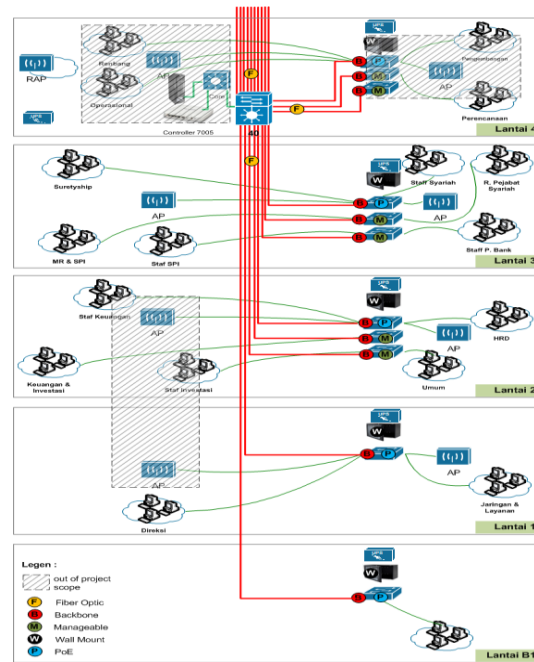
RAP

Renbang

Operasional

AP

Core

Controller 7005

F

F

B

B

B

P

M

M

4D

AP

Pengembangan

Perencanaan

Lantai 4

F

Suretyship

AP

MR & SPI

Staf SPI

B

B

B

P

M

M

Staf Syariah

R. Pejabat Syariah

AP

Staff P. Bank

Lantai 3

Staf Keuangan

AP

Keuangan & Investasi

Staf Investasi

B

B

B

P

M

M

AP

HRD

Umum

Lantai 2

AP

Direksi

B

P

AP

Jaringan & Layanan

Lantai 1

Legen :

out of project scope

F Fiber Optic

B Backbone

M Manageable

W Wall Mount

P PoE

B

P

Lantai B1